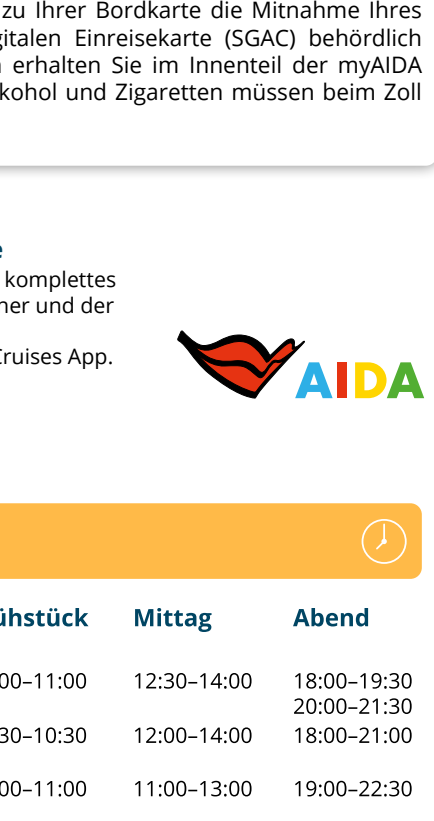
zu Ihrer Bordkarte die Mitnahme Ihres gitalen Einreisekarte (SGAC) behördlich erhalten Sie im Innenteil der myAIDA kohol und Zigaretten müssen beim Zoll

e
komplettes her und der

Cruises App.

AIDA

| ühstück | Mittag | Abend |
|---|---|---|
| 00–11:00 | 12:30–14:00 | 18:00–19:30 20:00–21:30 |
| 30–10:30 | 12:00–14:00 | 18:00–21:00 |
| 00–11:00 | 11:00–13:00 | 19:00–22:30 |